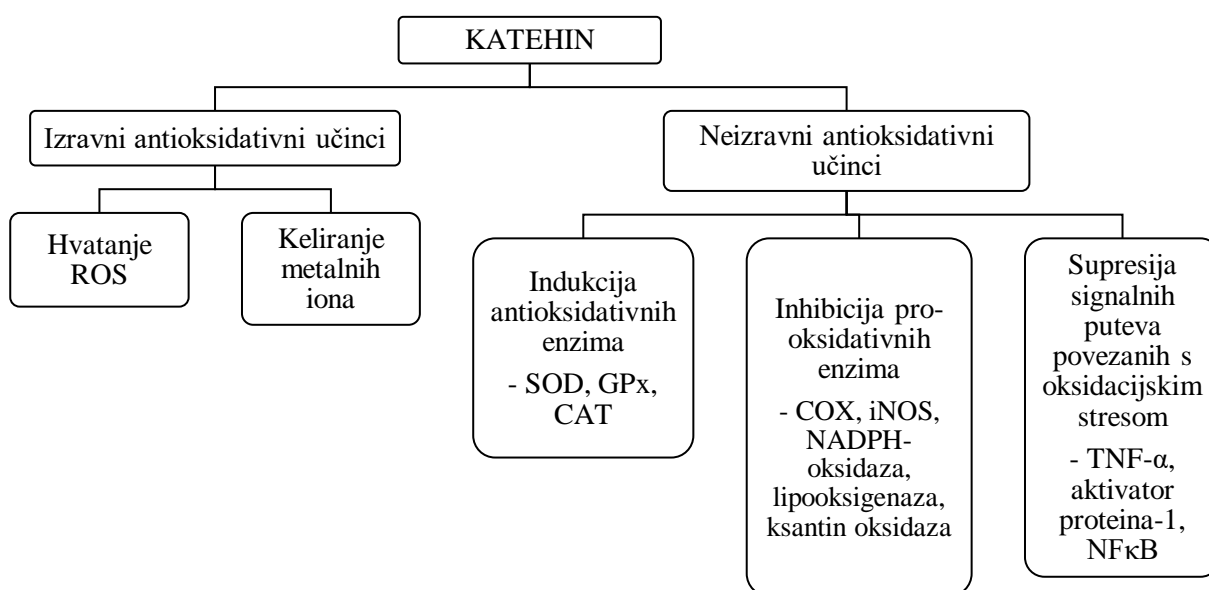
KATEHIN

Izravni antioksidativni učinci

Neizravni antioksidativni učinci

Hvatanje ROS

Keliranje metalnih iona

Indukcija antioksidativnih enzima
- SOD, GPx, CAT

Inhibicija pro-oksidativnih enzima
- COX, iNOS, NADPH-oksidaza, lipooksigenaza, ksantin oksidaza

Supresija signalnih puteva povezanih s oksidacijskim stresom
- TNF-α, aktivator proteina-1, NFκB